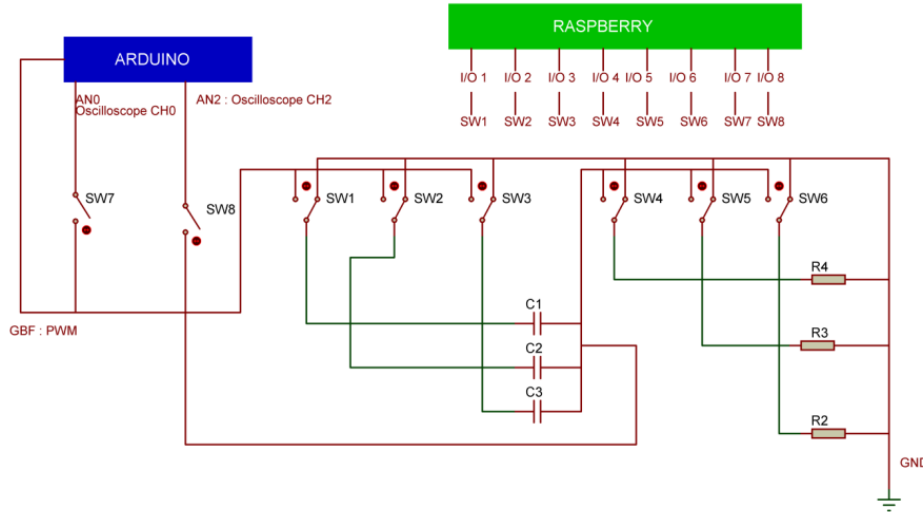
RASPBERRY

ARDUINO

I/O 1 I/O 2 I/O 3 I/O 4 I/O 5 I/O 6 I/O 7 I/O 8

SW1 SW2 SW3 SW4 SW5 SW6 SW7 SW8

AN0
Oscilloscope CH0

AN2 : Oscilloscope CH2

SW7

SW8

SW1

SW2

SW3

SW4

SW5

SW6

R4

C1

R3

C2

C3

R2

GBF : PWM

GND